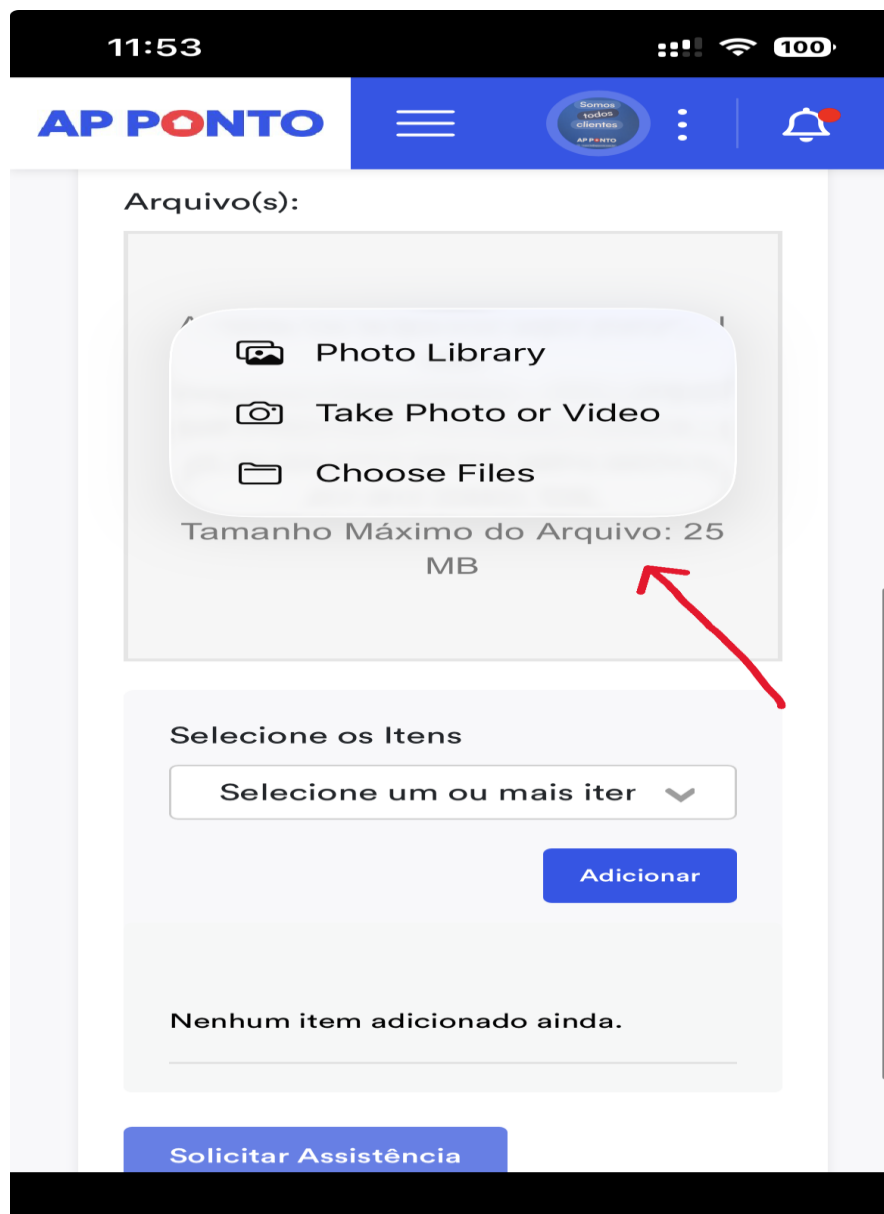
11:53

100

AP PONTO

Somos todos clientes
AP PONTO

Arquivo(s):

Photo Library
Take Photo or Video
Choose Files

Tamanho Máximo do Arquivo: 25 MB

Selecione os Itens

Selecione um ou mais iter

Adicionar

Nenhum item adicionado ainda.

Solicitar Assistência